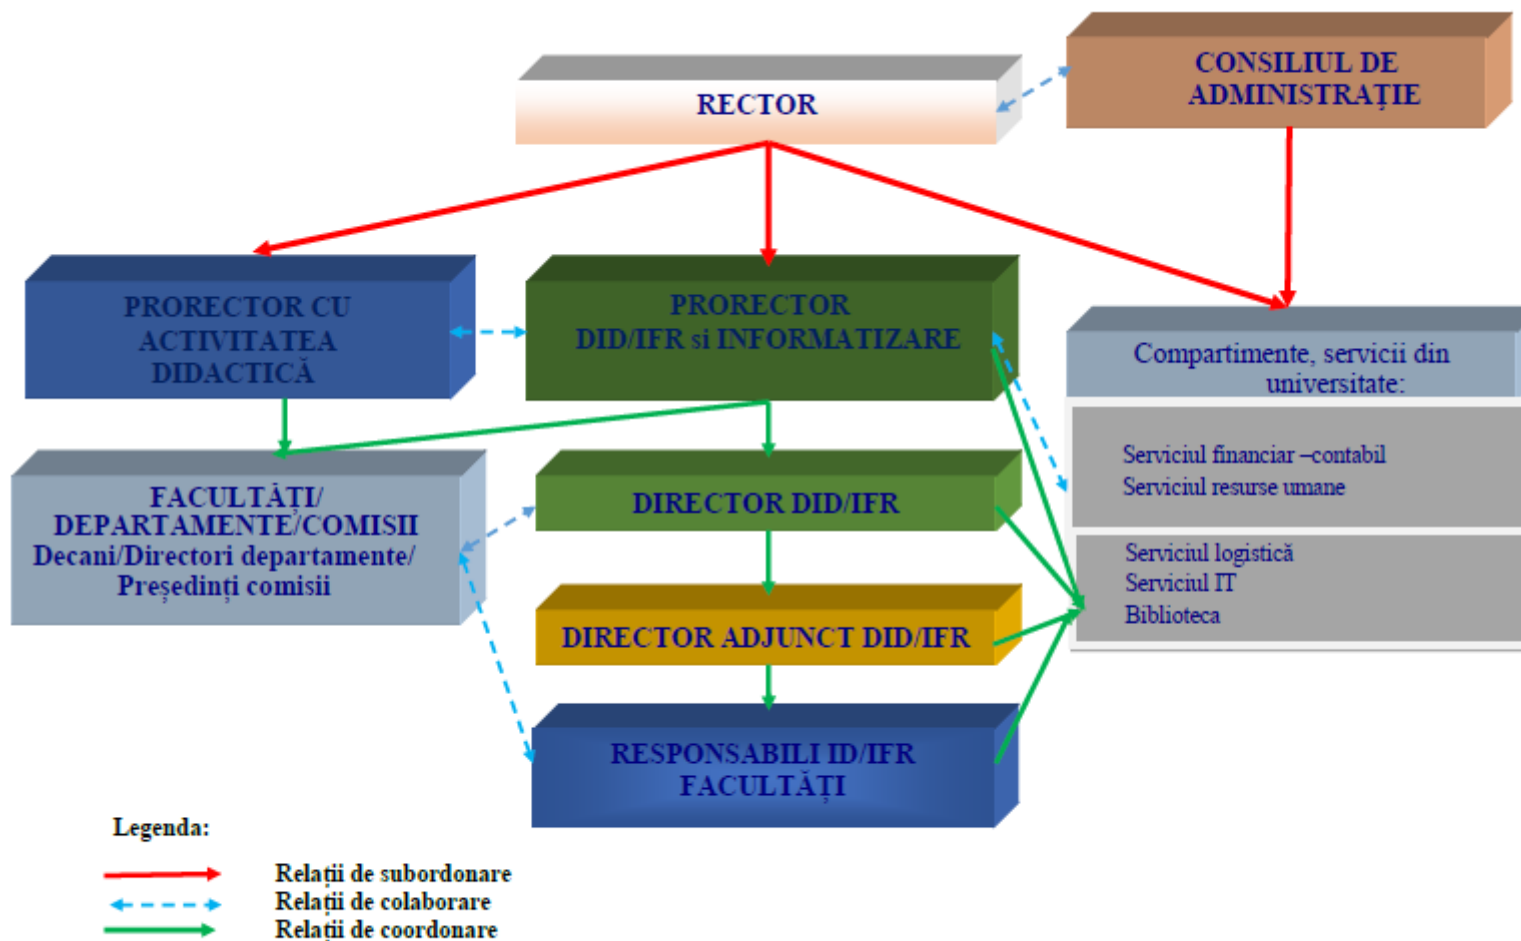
RECTOR

CONSILIUL DE ADMINISTRAȚIE

PRORECTOR CU ACTIVITATEA DIDACTICĂ

PRORECTOR DID/IFR si INFORMATIZARE

Compartimente, servicii din universitate:

Serviciul financiar –contabil
Serviciul resurse umane

Serviciul logistică
Serviciul IT
Biblioteca

FACULTĂȚI/ DEPARTAMENTE/COMISII
Decani/Directori departamente/ Președinți comisii

DIRECTOR DID/IFR

DIRECTOR ADJUNCT DID/IFR

RESPONSABILI ID/IFR FACULTĂȚI

Legenda:

Relații de subordonare
Relații de colaborare
Relații de coordonare